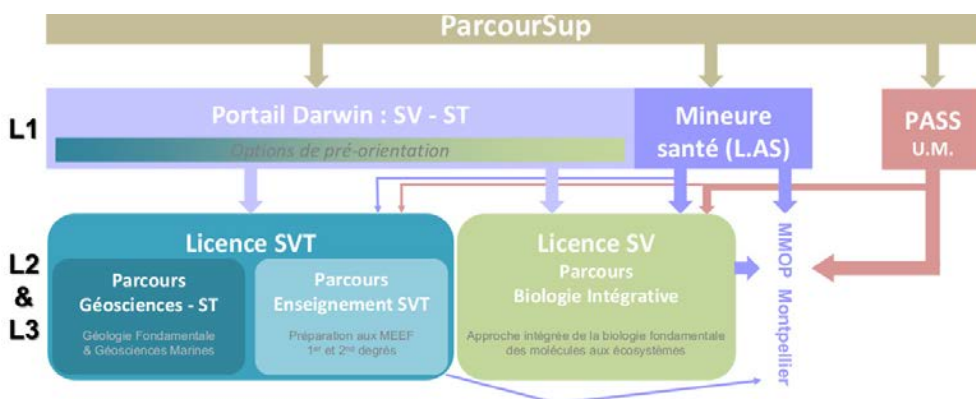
ParcourSup

L1

Portail Darwin : SV - ST

Options de pré-orientation

Mineure santé (L.AS)

PASS U.M.

L2 & L3

Licence SVT

Parcours Géosciences - ST

Géologie Fondamentale & Géosciences Marines

Parcours Enseignement SVT

Préparation aux MEEF 1$^{er}$ et 2$^{nd}$ degrés

Licence SV

Parcours Biologie Intégrative

Approche intégrée de la biologie fondamentale des molécules aux écosystèmes

MMOP Montpellier